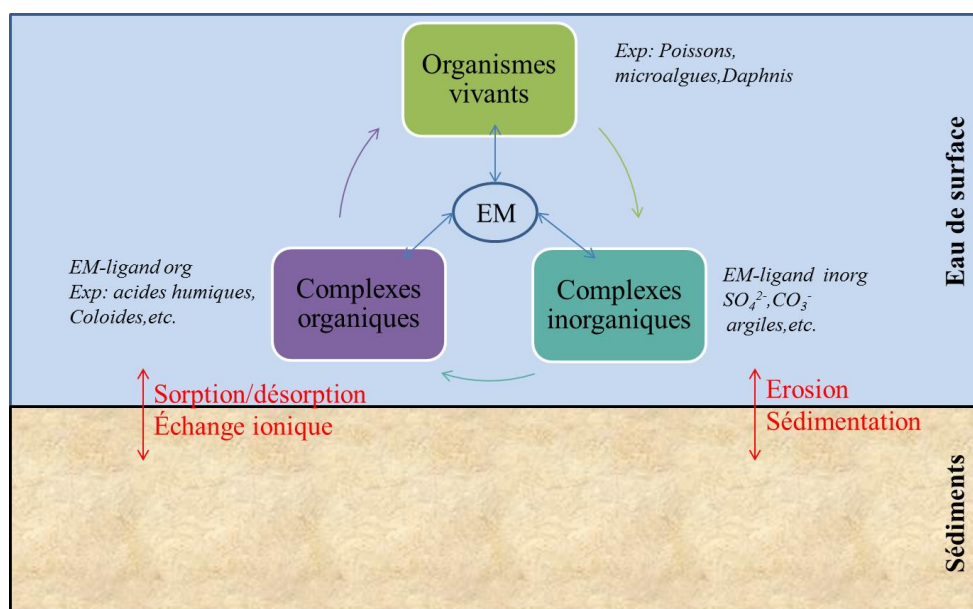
Organismes vivants

Exp: Poissons, microalgues,Daphnis

Eau de surface

EM

EM-ligand org
Exp: acides humiques, Coloides,etc.

Complexes organiques

Complexes inorganiques

EM-ligand inorg
$SO_4^{2-}$,$CO_3^{-}$
argiles,etc.

Sorption/désorption
Échange ionique

Erosion
Sédimentation

Sédiments